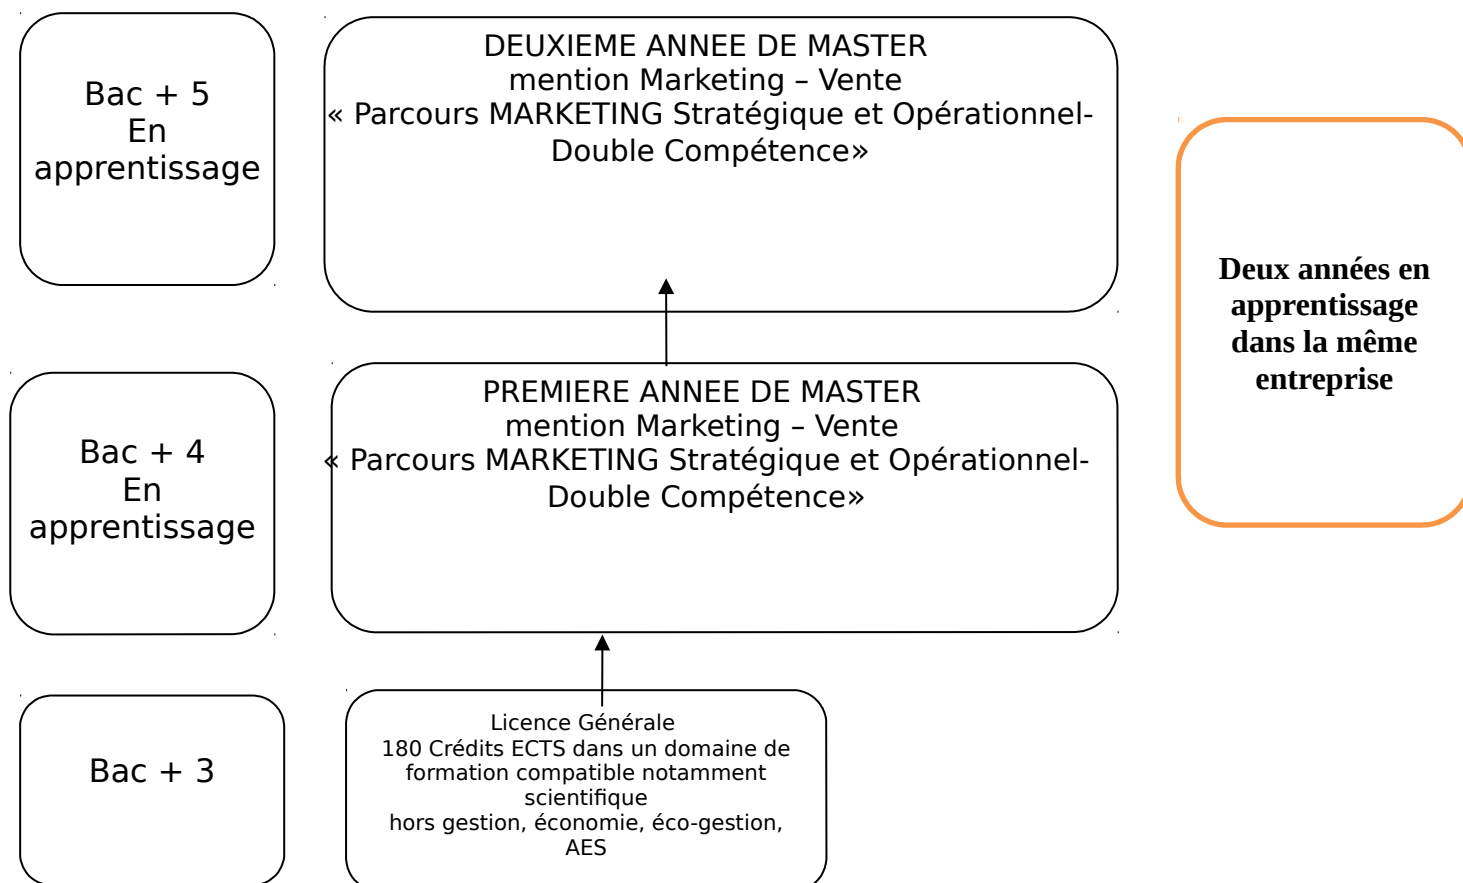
Bac + 5
En
apprentissage

DEUXIEME ANNEE DE MASTER
mention Marketing – Vente
« Parcours MARKETING Stratégique et Opérationnel-
Double Compétence»

Deux années en apprentissage dans la même entreprise

Bac + 4
En
apprentissage

PREMIERE ANNEE DE MASTER
mention Marketing – Vente
« Parcours MARKETING Stratégique et Opérationnel-
Double Compétence»

Bac + 3

Licence Générale
180 Crédits ECTS dans un domaine de formation compatible notamment scientifique
hors gestion, économie, éco-gestion, AES